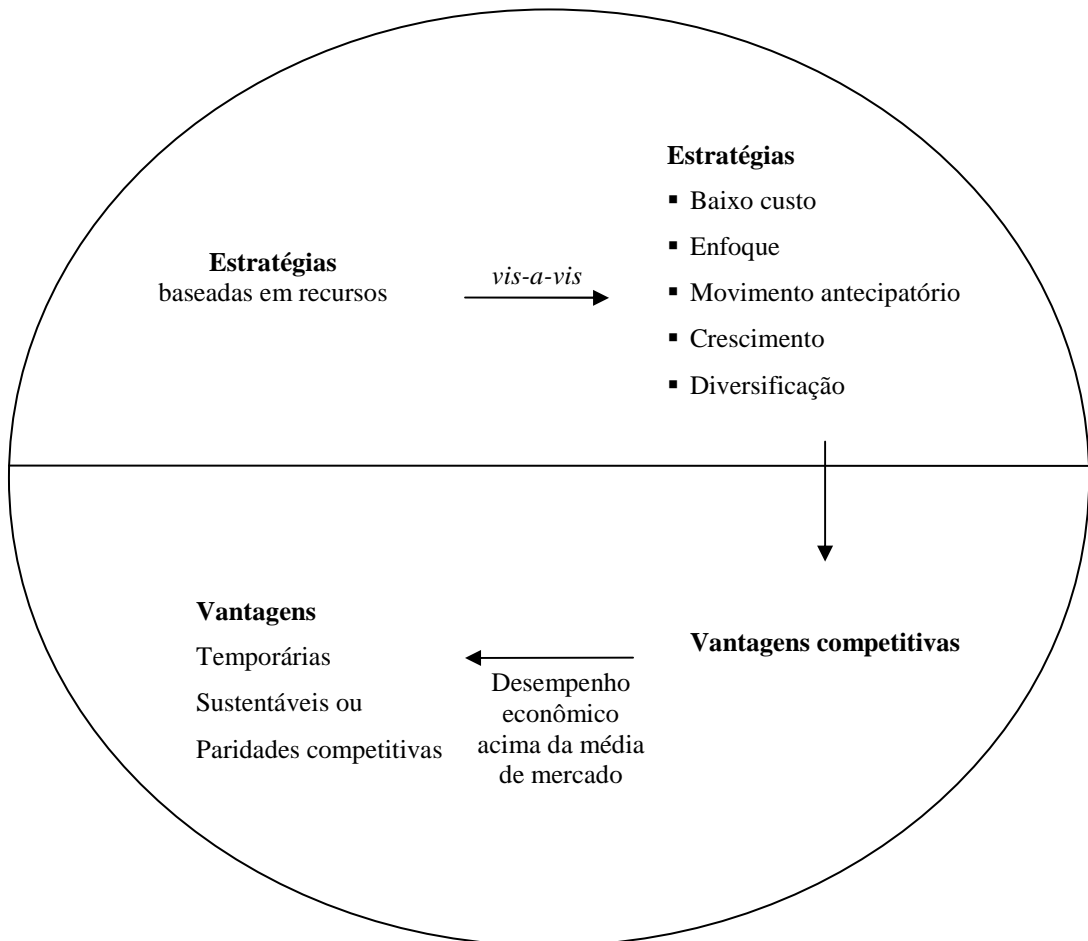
**Estratégias**
baseadas em recursos

*vis-a-vis*

**Estratégias**
- Baixo custo
- Enfoque
- Movimento antecipatório
- Crescimento
- Diversificação

**Vantagens competitivas**

Desempenho econômico acima da média de mercado

**Vantagens**
Temporárias
Sustentáveis ou
Paridades competitivas